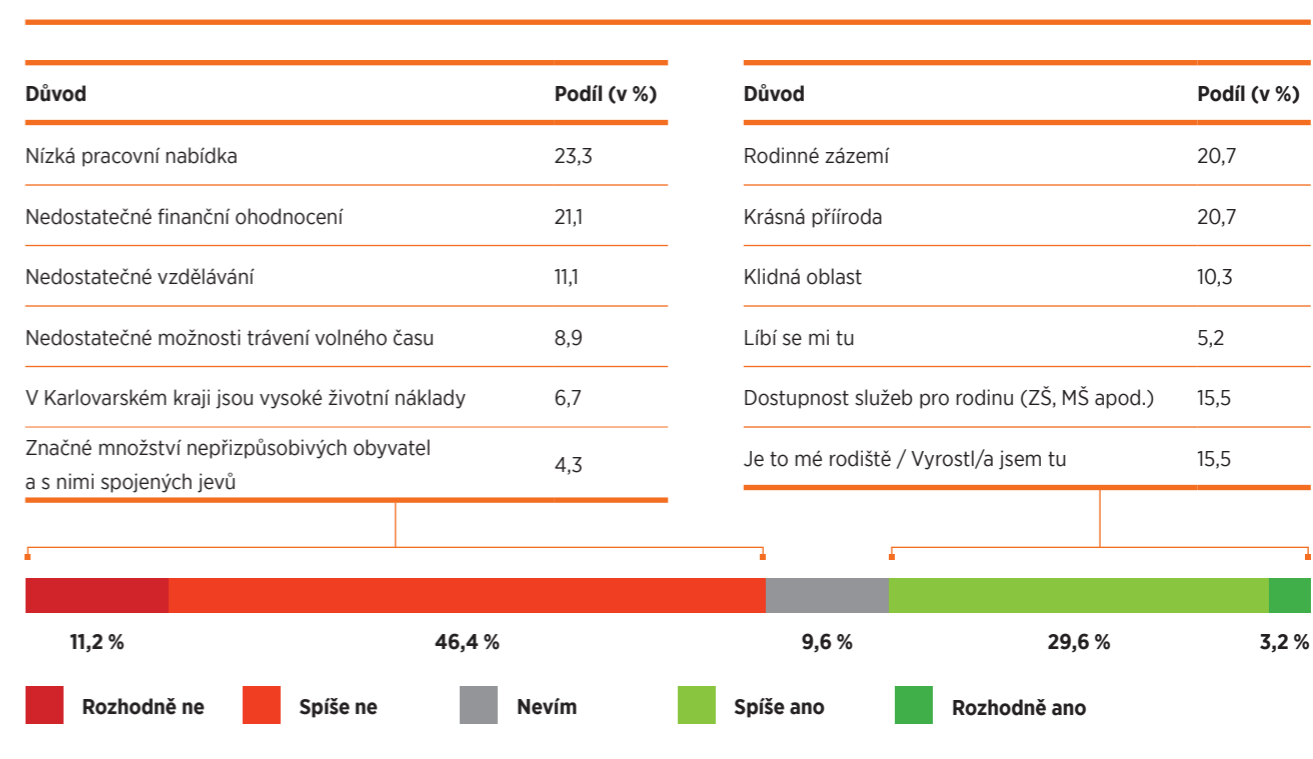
| Důvod | Podíl (v %) |
|---|---|
| Nízká pracovní nabídka | 23,3 |
| Nedostatečné finanční ohodnocení | 21,1 |
| Nedostatečné vzdělávání | 11,1 |
| Nedostatečné možnosti trávení volného času | 8,9 |
| V Karlovarském kraji jsou vysoké životní náklady | 6,7 |
| Značné množství nepřizpůsobivých obyvatel a s nimi spojených jevů | 4,3 |

| Důvod | Podíl (v %) |
|---|---|
| Rodinné zázemí | 20,7 |
| Krásná přííroda | 20,7 |
| Klidná oblast | 10,3 |
| Líbí se mi tu | 5,2 |
| Dostupnost služeb pro rodinu (ZŠ, MŠ apod.) | 15,5 |
| Je to mé rodiště / Vyrostl/a jsem tu | 15,5 |

11,2 % 46,4 % 9,6 % 29,6 % 3,2 %

Rozhodně ne Spíše ne Nevím Spíše ano Rozhodně ano